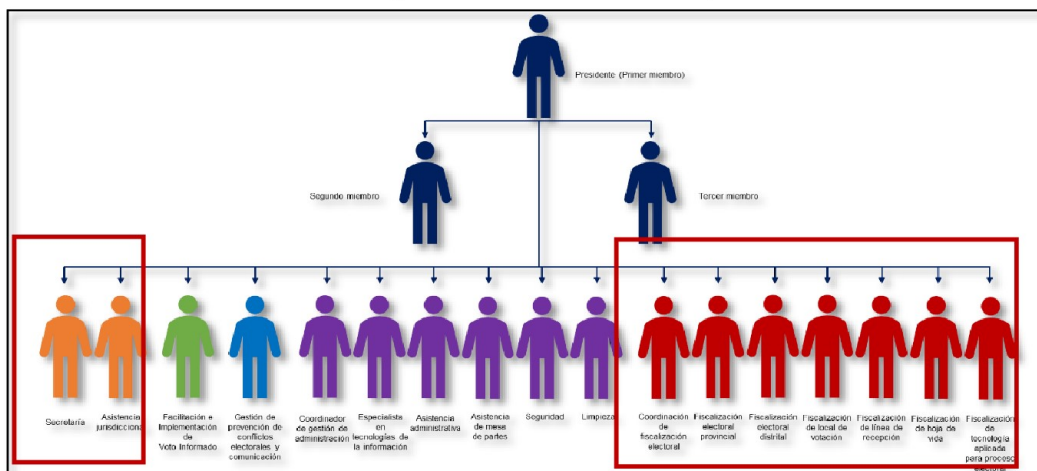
Presidente (Primer miembro)

Segundo miembro

Tercer miembro

Secretaría

Asistencia jurisdiccional

Facilitación e Implementación de Voto Informado

Gestión de prevención de conflictos electorales y comunicación

Coordinador de gestión de administración

Especialista en tecnologías de la información

Asistencia administrativa

Asistencia de mesa de partes

Seguridad

Limpieza

Coordinación de fiscalización electoral

Fiscalización electoral provincial

Fiscalización electoral distrital

Fiscalización de local de votación

Fiscalización de línea de recepción

Fiscalización de hoja de vida

Fiscalización de tecnología aplicada para procesos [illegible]